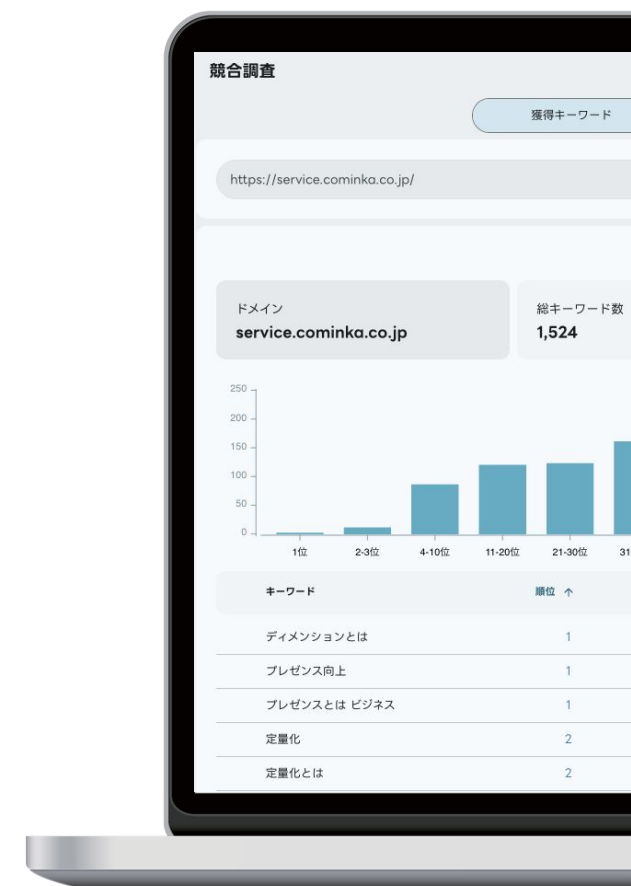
競合調査

獲得キーワード

https://service.cominka.co.jp/

ドメイン
service.cominka.co.jp

総キーワード数
1,524

250
200
150
100
50
0

1位
2-3位
4-10位
11-20位
21-30位
31

| キーワード | 順位 ↑ |
|---|---|
| ディメンションとは | 1 |
| プレゼンス向上 | 1 |
| プレゼンスとは ビジネス | 1 |
| 定量化 | 2 |
| 定量化とは | 2 |